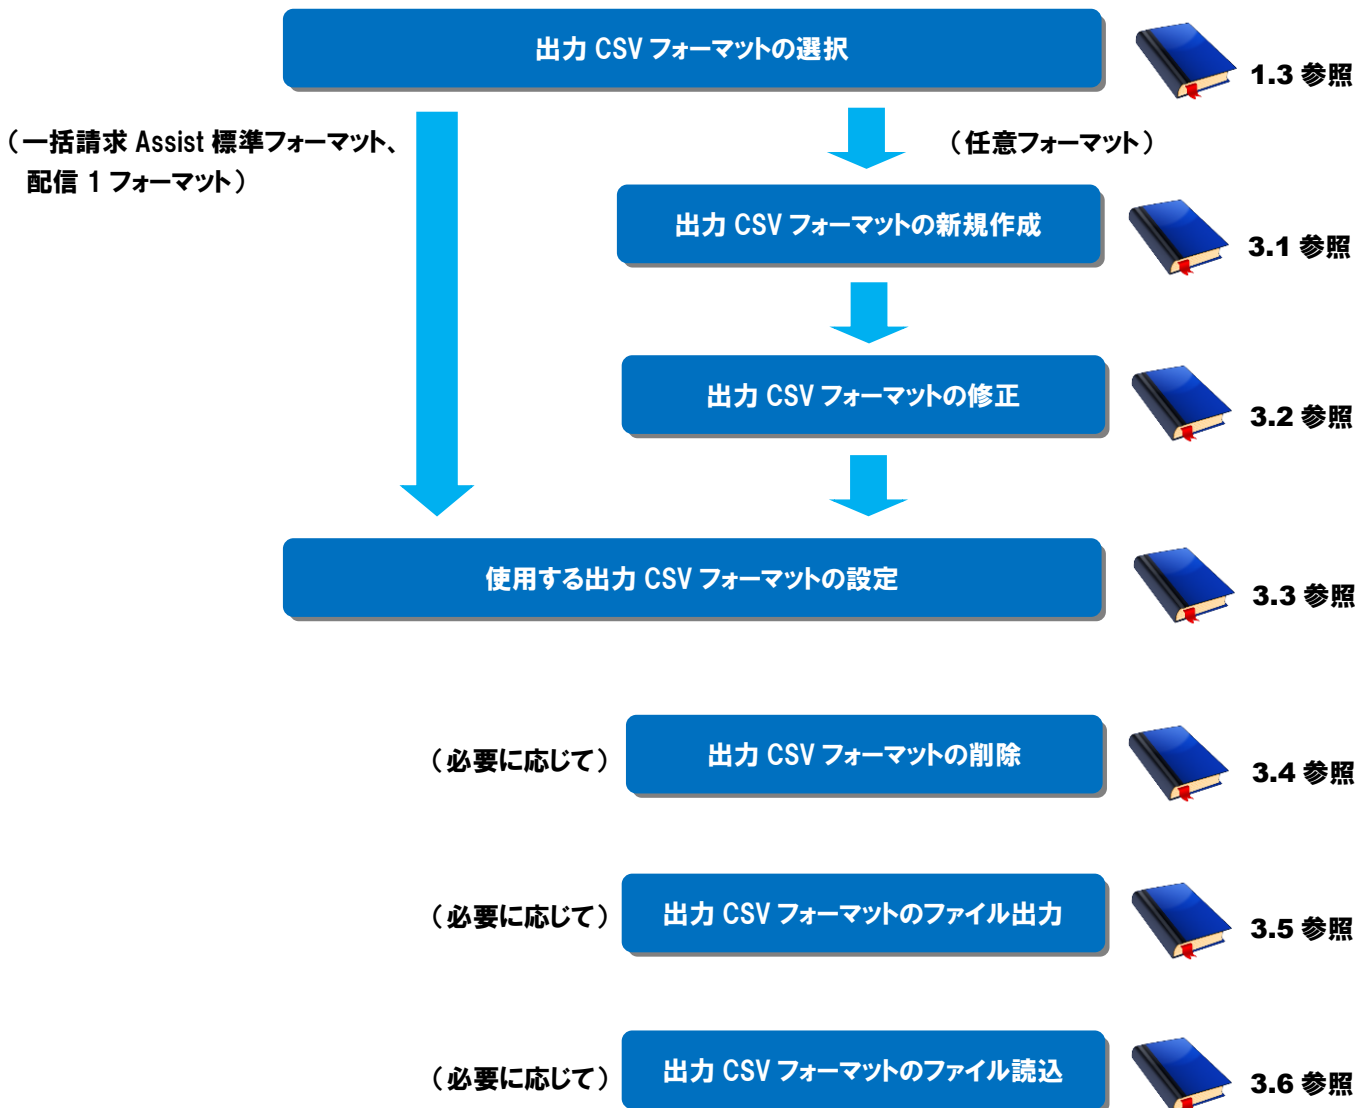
出力 CSV フォーマットの選択

1.3 参照

（一括請求 Assist 標準フォーマット、配信 1 フォーマット）

（任意フォーマット）

出力 CSV フォーマットの新規作成

3.1 参照

出力 CSV フォーマットの修正

3.2 参照

使用する出力 CSV フォーマットの設定

3.3 参照

（必要に応じて）

出力 CSV フォーマットの削除

3.4 参照

（必要に応じて）

出力 CSV フォーマットのファイル出力

3.5 参照

（必要に応じて）

出力 CSV フォーマットのファイル読込

3.6 参照